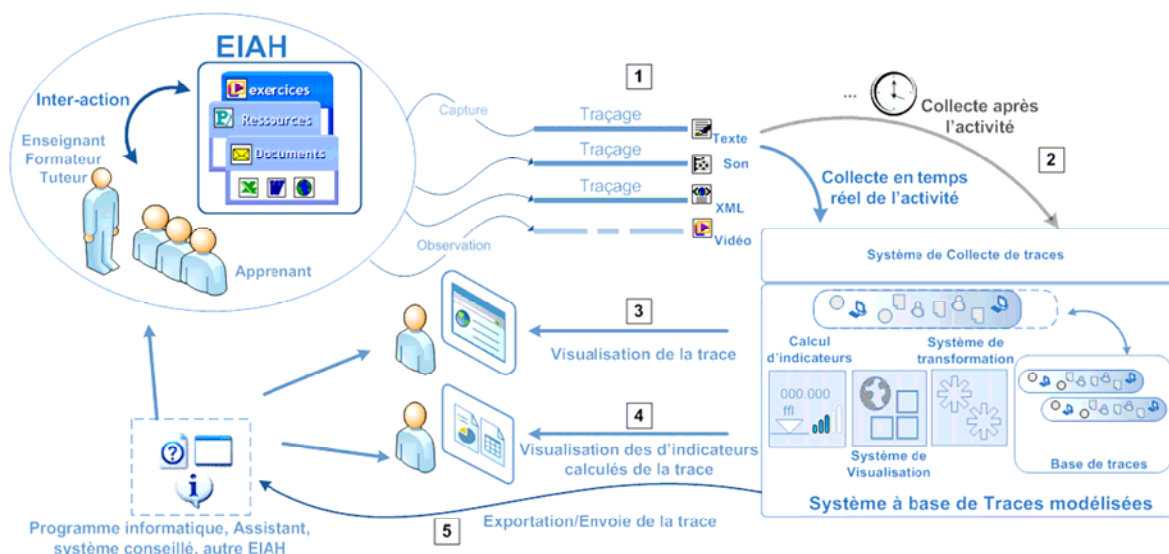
EIAH

exercices
Ressources
Documents

Inter-action

Enseignant
Formateur
Tuteur

Apprenant

Capture

Observation

1

Traçage
Traçage
Traçage

Texte
Son
XML
Vidéo

...

Collecte après l'activité

2

Collecte en temps réel de l'activité

Système de Collecte de traces

3

Visualisation de la trace

4

Visualisation des d'indicateurs calculés de la trace

Calcul d'indicateurs

000.000
ffl

Système de transformation

Système de Visualisation

Base de traces

Système à base de Traces modélisées

5

Exportation/Envoie de la trace

Programme informatique, Assistant, système conseillé, autre EIAH